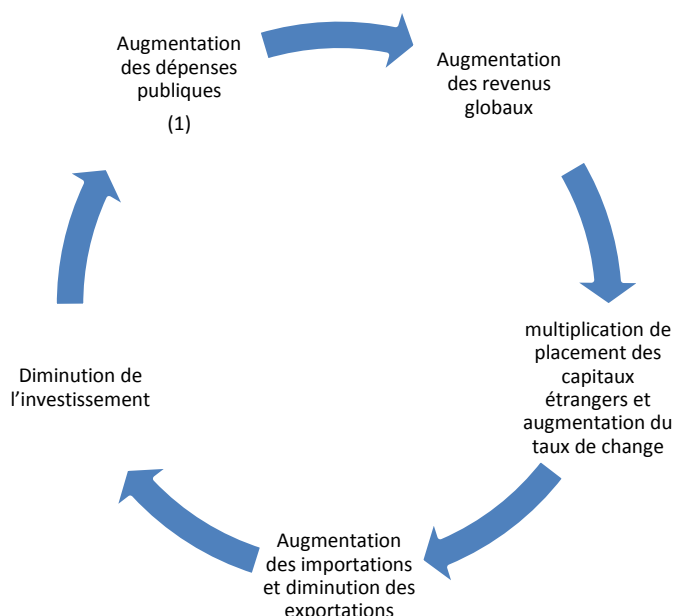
Augmentation des dépenses publiques

(1)

Augmentation des revenus globaux

multiplication de placement des capitaux étrangers et augmentation du taux de change

Augmentation des importations et diminution des exportations

Diminution de l’investissement